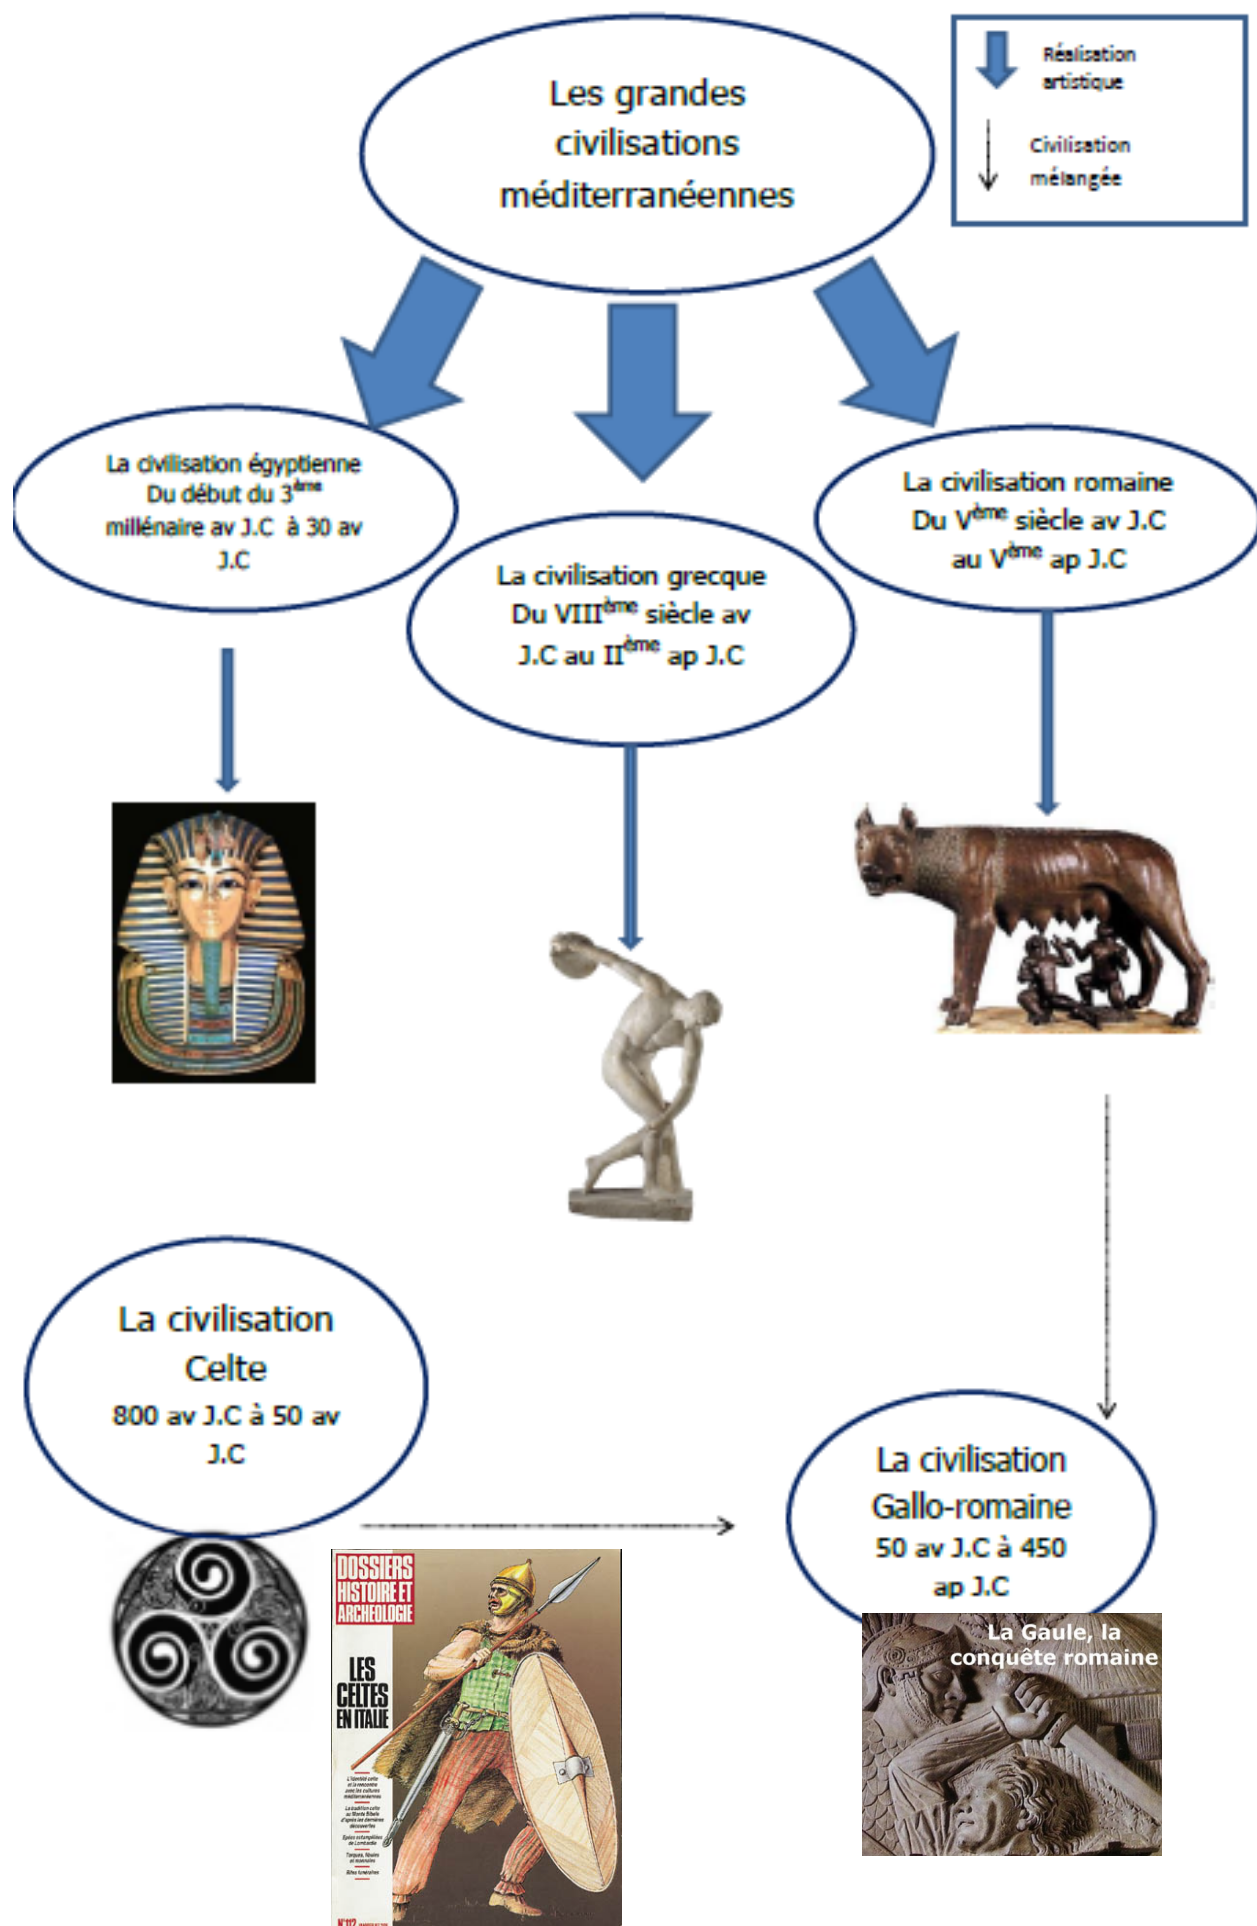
Les grandes civilisations méditerranéennes

Réalisation artistique

Civilisation mélangée

La civilisation égyptienne Du début du 3$^{ème}$ millénaire av J.C à 30 av J.C

La civilisation grecque Du VIII$^{ème}$ siècle av J.C au II$^{ème}$ ap J.C

La civilisation romaine Du V$^{ème}$ siècle av J.C au V$^{ème}$ ap J.C

La civilisation Celte 800 av J.C à 50 av J.C

DOSSIERS HISTOIRE ET ARCHEOLOGIE

LES CELTES EN ITALIE

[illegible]

N°112

La civilisation Gallo-romaine 50 av J.C à 450 ap J.C

La Gaule, la conquête romaine